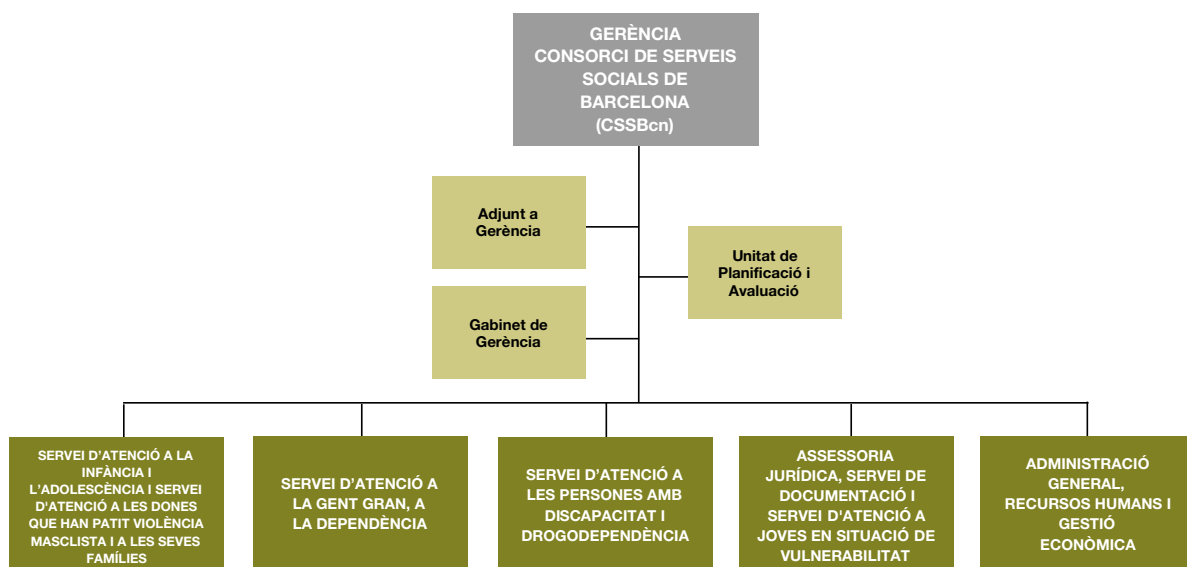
GERÈNCIA
CONSORCI DE SERVEIS SOCIALS DE BARCELONA
(CSSBcn)

Adjunt a Gerència

Unitat de Planificació i Avaluació

Gabinet de Gerència

SERVEI D'ATENCIÓ A LA INFÀNCIA I L'ADOLESCÈNCIA I SERVEI D'ATENCIÓ A LES DONES QUE HAN PATIT VIOLÈNCIA MASCLISTA I A LES SEVES FAMÍLIES

SERVEI D'ATENCIÓ A LA GENT GRAN, A LA DEPENDÈNCIA

SERVEI D'ATENCIÓ A LES PERSONES AMB DISCAPACITAT I DROGODEPENDÈNCIA

ASSESSORIA JURÍDICA, SERVEI DE DOCUMENTACIÓ I SERVEI D'ATENCIÓ A JOVES EN SITUACIÓ DE VULNERABILITAT

ADMINISTRACIÓ GENERAL, RECURSOS HUMANS I GESTIÓ ECONÒMICA